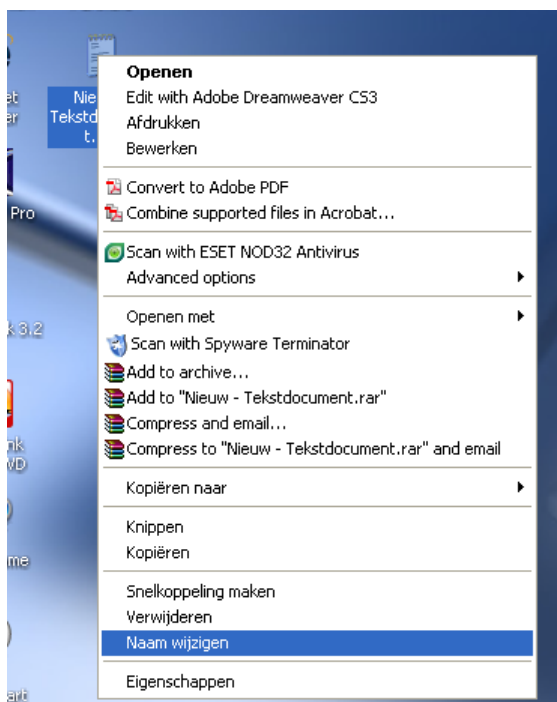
et
er

Nie
Tekstd
t.

Pro

k 3.2

nk
VD

me

art

Openen
Edit with Adobe Dreamweaver CS3
Afdrukken
Bewerken

Convert to Adobe PDF
Combine supported files in Acrobat...

Scan with ESET NOD32 Antivirus
Advanced options

Openen met
Scan with Spyware Terminator
Add to archive...
Add to "Nieuw - Tekstdocument.rar"
Compress and email...
Compress to "Nieuw - Tekstdocument.rar" and email

Kopiëren naar

Knippen
Kopiëren

Snelkoppeling maken
Verwijderen
Naam wijzigen

Eigenschappen